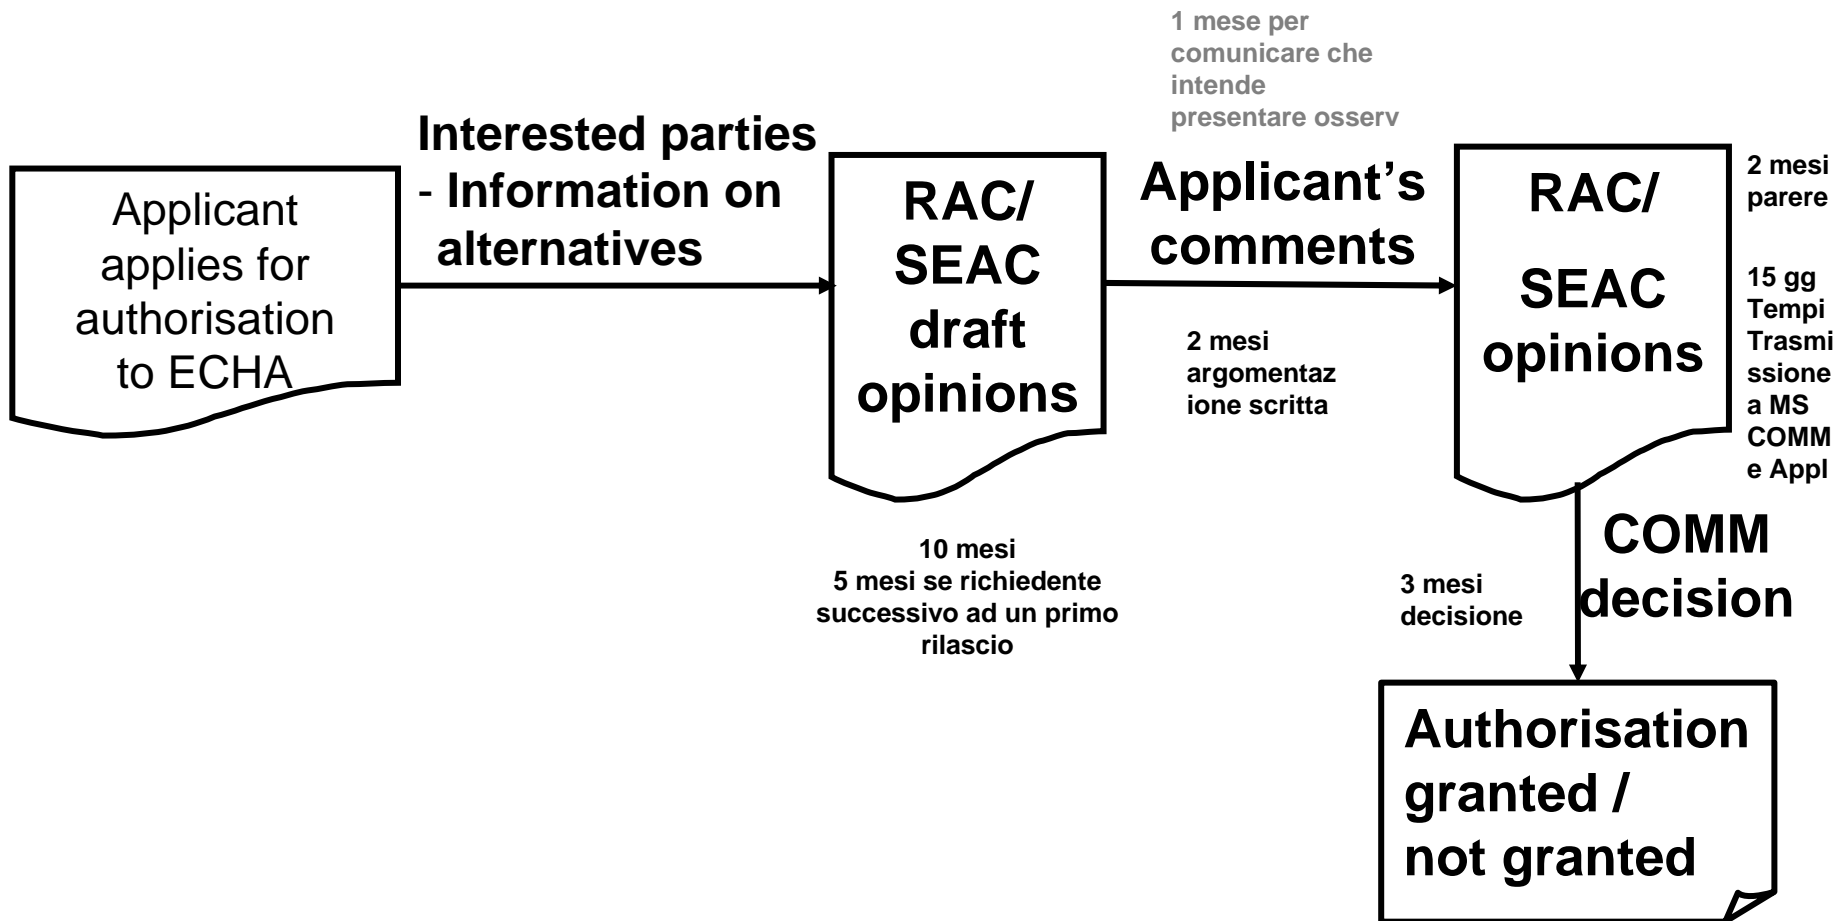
Applicant applies for authorisation to ECHA

Interested parties - Information on alternatives

RAC/ SEAC draft opinions

10 mesi
5 mesi se richiedente successivo ad un primo rilascio

1 mese per comunicare che intende presentare osserv

Applicant's comments

2 mesi argomentazione scritta

RAC/ SEAC opinions

2 mesi parere

15 gg Tempi Trasmissione a MS COMM e Appl

COMM decision

3 mesi decisione

Authorisation granted / not granted